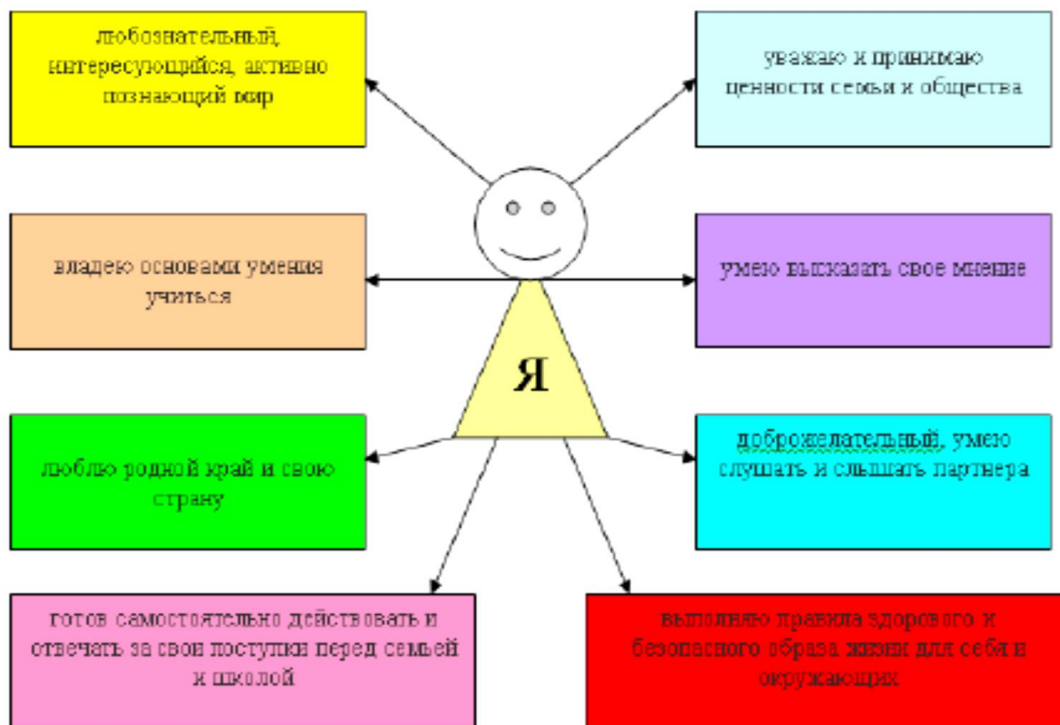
любознательный, интересующийся, активно познающий мир

уважаю и принимаю ценности семьи и общества

владею основами умения учиться

умею высказать свое мнение

Я

люблю родной край и свою страну

доброжелательный, умею слушать и слышать партнера

готов самостоятельно действовать и отвечать за свои поступки перед семьей и школой

выполняю правила здорового и безопасного образа жизни для себя и окружающих